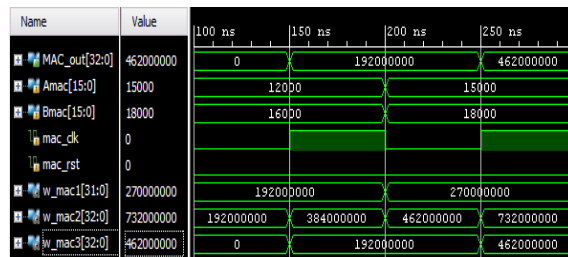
| Name | Value |
|---|---|
| MAC_out[32:0] | 462000000 |
| Amac[15:0] | 15000 |
| Bmac[15:0] | 18000 |
| mac_clk | 0 |
| mac_rst | 0 |
| w_mac1[31:0] | 270000000 |
| w_mac2[32:0] | 732000000 |
| w_mac3[32:0] | 462000000 |

100 ns 150 ns 200 ns 250 ns

0 192000000 462000000

12000 15000

16000 18000

192000000 270000000

192000000 384000000 462000000 732000000

0 192000000 462000000